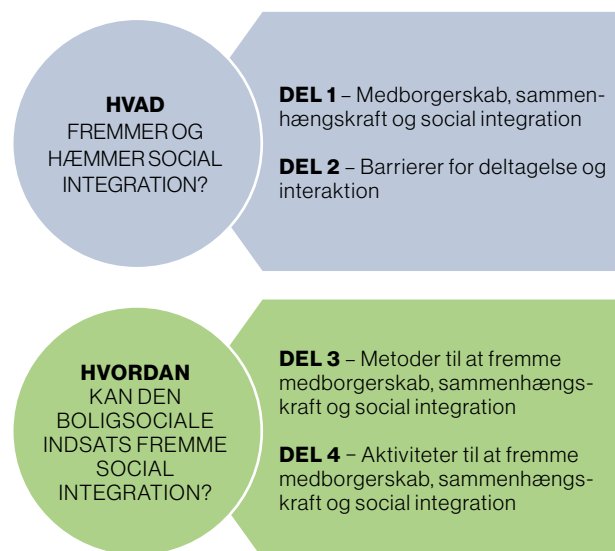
HVAD
FREMMER OG
HÆMMER SOCIAL
INTEGRATION?

**DEL 1** – Medborgerskab, sammenhængskraft og social integration

**DEL 2** – Barrierer for deltagelse og interaktion

HVORDAN
KAN DEN
BOLIGSOCIALE
INDSATS FREMME
SOCIAL
INTEGRATION?

**DEL 3** – Metoder til at fremme medborgerskab, sammenhængskraft og social integration

**DEL 4** – Aktiviteter til at fremme medborgerskab, sammenhængskraft og social integration